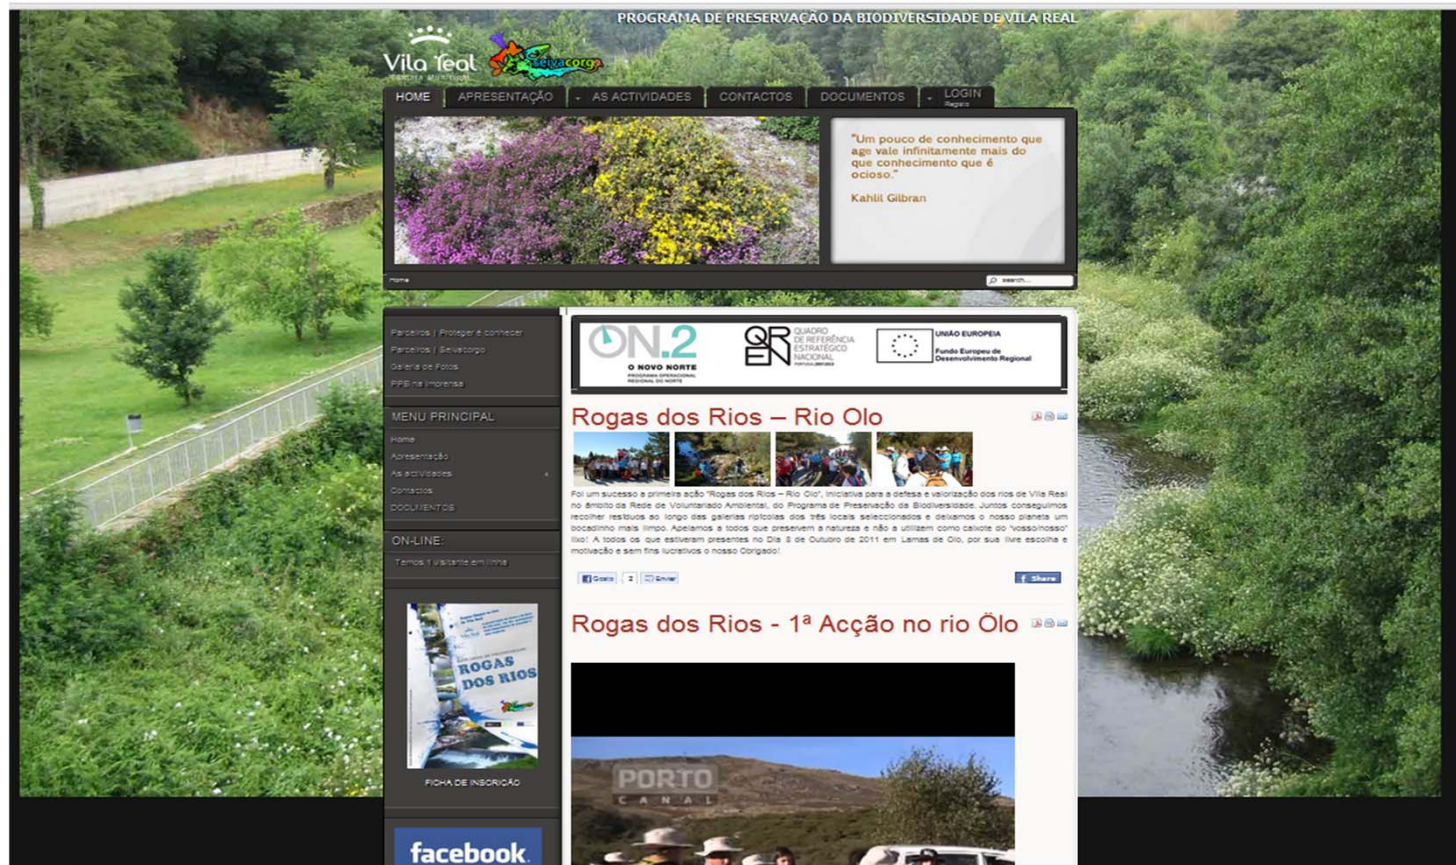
PROGRAMA DE PRESERVAÇÃO DA BIODIVERSIDADE DE VILA REAL

Vila Real
CÂMARA MUNICIPAL

Selvacorgo

HOME | APRESENTAÇÃO | AS ACTIVIDADES | CONTACTOS | DOCUMENTOS | LOGIN Registo

"Um pouco de conhecimento que age vale infinitamente mais do que conhecimento que é ocioso."

Kahlil Gilbran

Home

search...

Parceiros | Proteger e conhecer
Parceiros | Selvacorgo
Galeria de Fotos
PPB na Imprensa

MENU PRINCIPAL
Home
Apresentação
As actividades
Contactos
DOCUMENTOS

ON-LINE:
Temos 1 visitante em linha

ROGAS DOS RIOS

FICHA DE INSCRIÇÃO

facebook

ON.2 O NOVO NORTE PROGRAMA OPERACIONAL REGIONAL DO NORTE

QREN QUADRO DE REFERÊNCIA ESTRATÉGICO NACIONAL PORTUGAL 2007.2013

UNIÃO EUROPEIA
Fundo Europeu de Desenvolvimento Regional

Rogas dos Rios – Rio Olo

Foi um sucesso a primeira acção "Rogas dos Rios – Rio Olo", iniciativa para a defesa e valorização dos rios de Vila Real no âmbito da Rede de Voluntariado Ambiental, do Programa de Preservação da Biodiversidade. Juntos conseguimos recolher resíduos ao longo das galerias ripícolas dos três locais seleccionados e deixamos o nosso planeta um bocadinho mais limpo. Apelamos a todos que preservem a natureza e não a utilizem como caixote do "vosso/nosso" lixo! A todos os que estiveram presentes no Dia 8 de Outubro de 2011 em Lamas de Olo, por sua livre escolha e motivação e sem fins lucrativos o nosso Obrigado!

Gosto 2 Enviar

Share

Rogas dos Rios - 1ª Acção no rio Ölo

PORTO CANAL